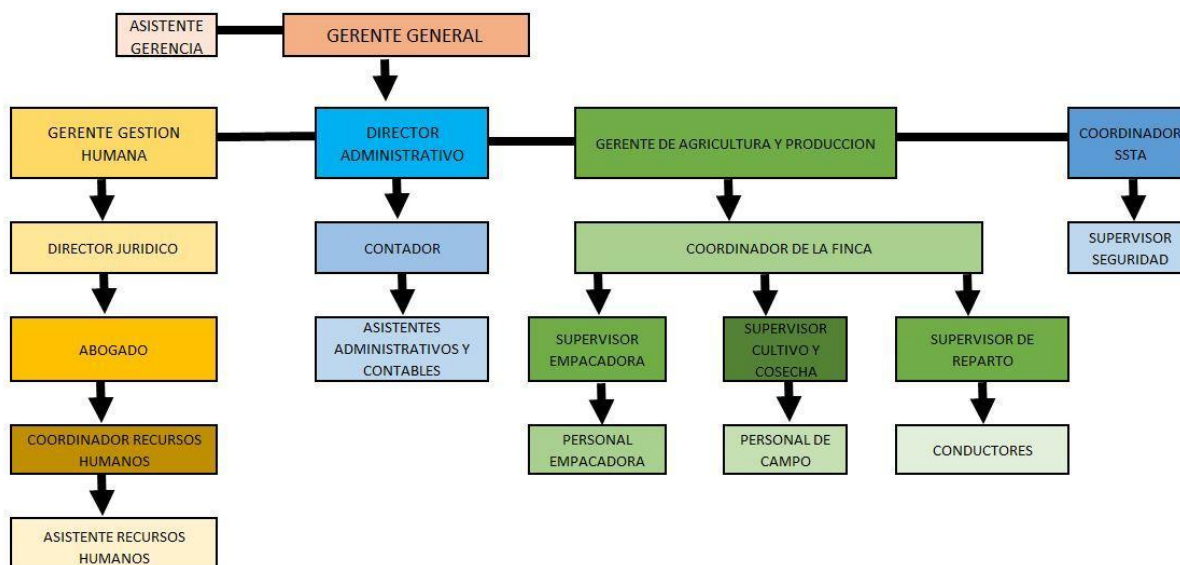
ASISTENTE GERENCIA

GERENTE GENERAL

GERENTE GESTION HUMANA

DIRECTOR ADMINISTRATIVO

GERENTE DE AGRICULTURA Y PRODUCCION

COORDINADOR SSTA

DIRECTOR JURIDICO

CONTADOR

COORDINADOR DE LA FINCA

SUPERVISOR SEGURIDAD

ABOGADO

ASISTENTES ADMINISTRATIVOS Y CONTABLES

SUPERVISOR EMPACADORA

SUPERVISOR CULTIVO Y COSECHA

SUPERVISOR DE REPARTO

COORDINADOR RECURSOS HUMANOS

PERSONAL EMPACADORA

PERSONAL DE CAMPO

CONDUCTORES

ASISTENTE RECURSOS HUMANOS